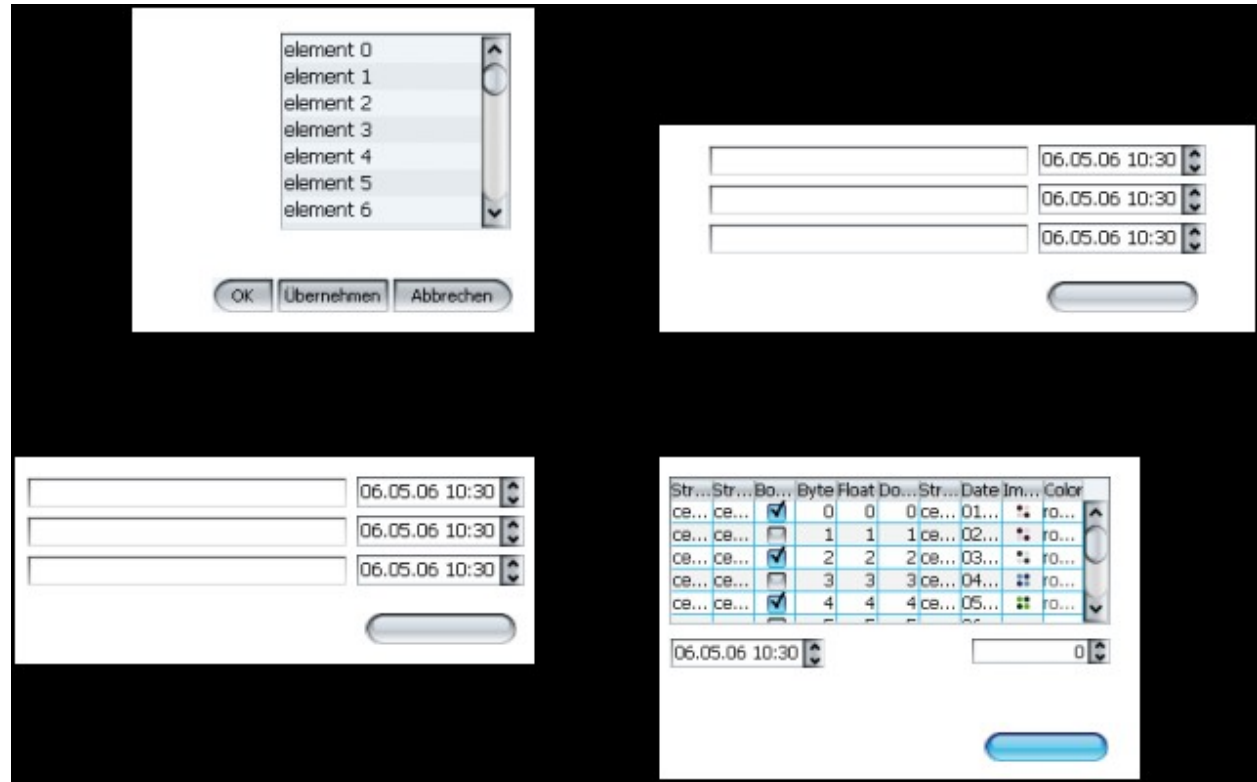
element 0
element 1
element 2
element 3
element 4
element 5
element 6

OK Übernehmen Abbrechen

06.05.06 10:30
06.05.06 10:30
06.05.06 10:30

06.05.06 10:30
06.05.06 10:30
06.05.06 10:30

| Str... | Str... | Bo... | Byte | Float | Do... | Str... | Date | Im... | Color |
|---|---|---|---|---|---|---|---|---|---|
| ce... | ce... | | 0 | 0 | 0 | ce... | 01... | | ro... |
| ce... | ce... | | 1 | 1 | 1 | ce... | 02... | | ro... |
| ce... | ce... | | 2 | 2 | 2 | ce... | 03... | | ro... |
| ce... | ce... | | 3 | 3 | 3 | ce... | 04... | | ro... |
| ce... | ce... | | 4 | 4 | 4 | ce... | 05... | | ro... |

06.05.06 10:30
0